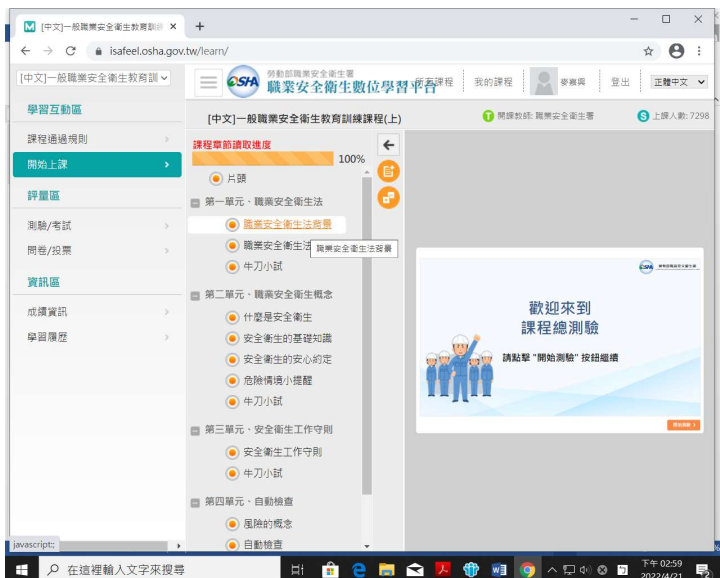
M [中文]一般職業安全衛生教育訓 ×

isafeel.osha.gov.tw/learn/

[中文]一般職業安全衛生教育訓

OSHA 勞動部職業安全衛生署 職業安全衛生數位學習平台

所有課程 我的課程 麥賽興 登出 正體中文

學習互動區

課程通過規則 >

開始上課 >

評量區

測驗/考試 >

問卷/投票 >

資訊區

成績資訊 >

學習履歷 >

[中文]一般職業安全衛生教育訓練課程(上)

開課教師: 職業安全衛生署

上課人數: 7298

課程章節讀取進度

100%

片頭

第一單元、職業安全衛生法

職業安全衛生法背景

職業安全衛生法

職業安全衛生法背景

牛刀小試

第二單元、職業安全衛生概念

什麼是安全衛生

安全衛生的基礎知識

安全衛生的安心約定

危險情境小提醒

牛刀小試

第三單元、安全衛生工作守則

安全衛生工作守則

牛刀小試

第四單元、自動檢查

風險的概念

自動檢查

歡迎來到 課程總測驗

請點擊 "開始測驗" 按鈕繼續

開始測驗 >

javascript:;

在這裡輸入文字來搜尋

下午 02:59

2022/4/21